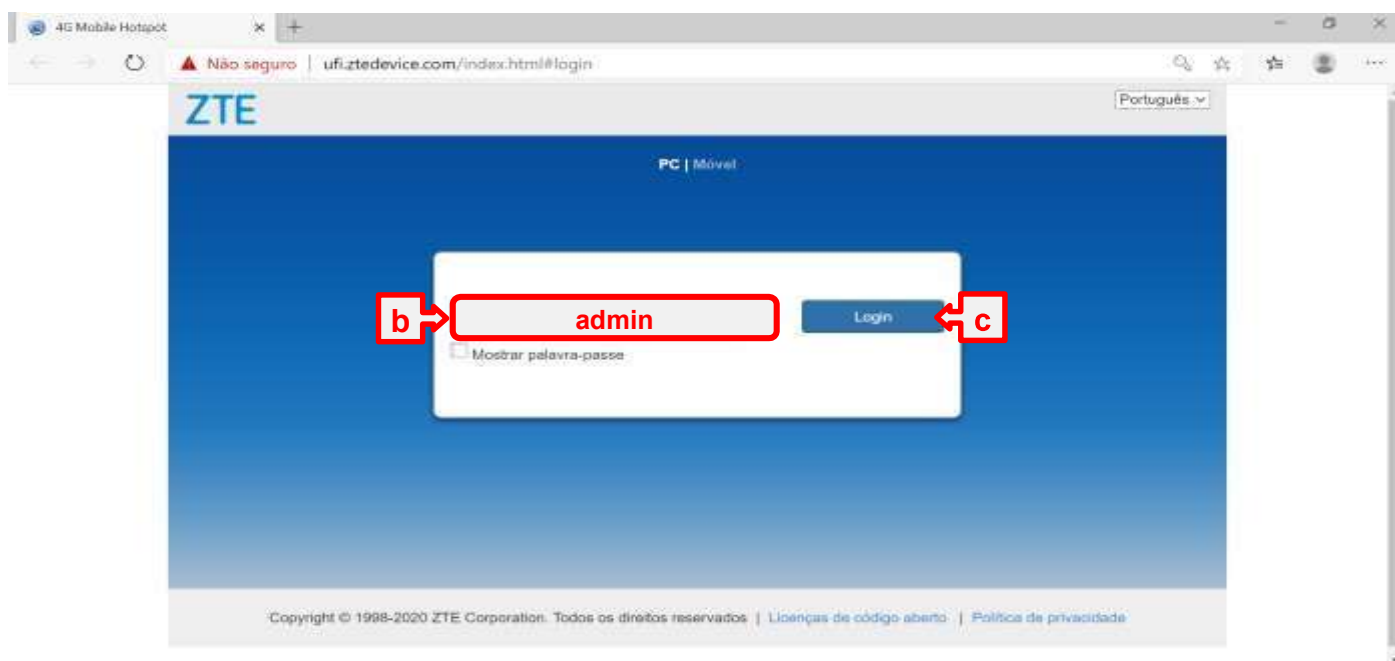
4G Mobile Hotspot

Não seguro | ufi.ztedevice.com/index.html#login

ZTE

Português

PC | Móvel

b

admin

Login

c

Mostrar palavra-passe

Copyright © 1998-2020 ZTE Corporation. Todos os direitos reservados | Licenças de código aberto | Política de privacidade